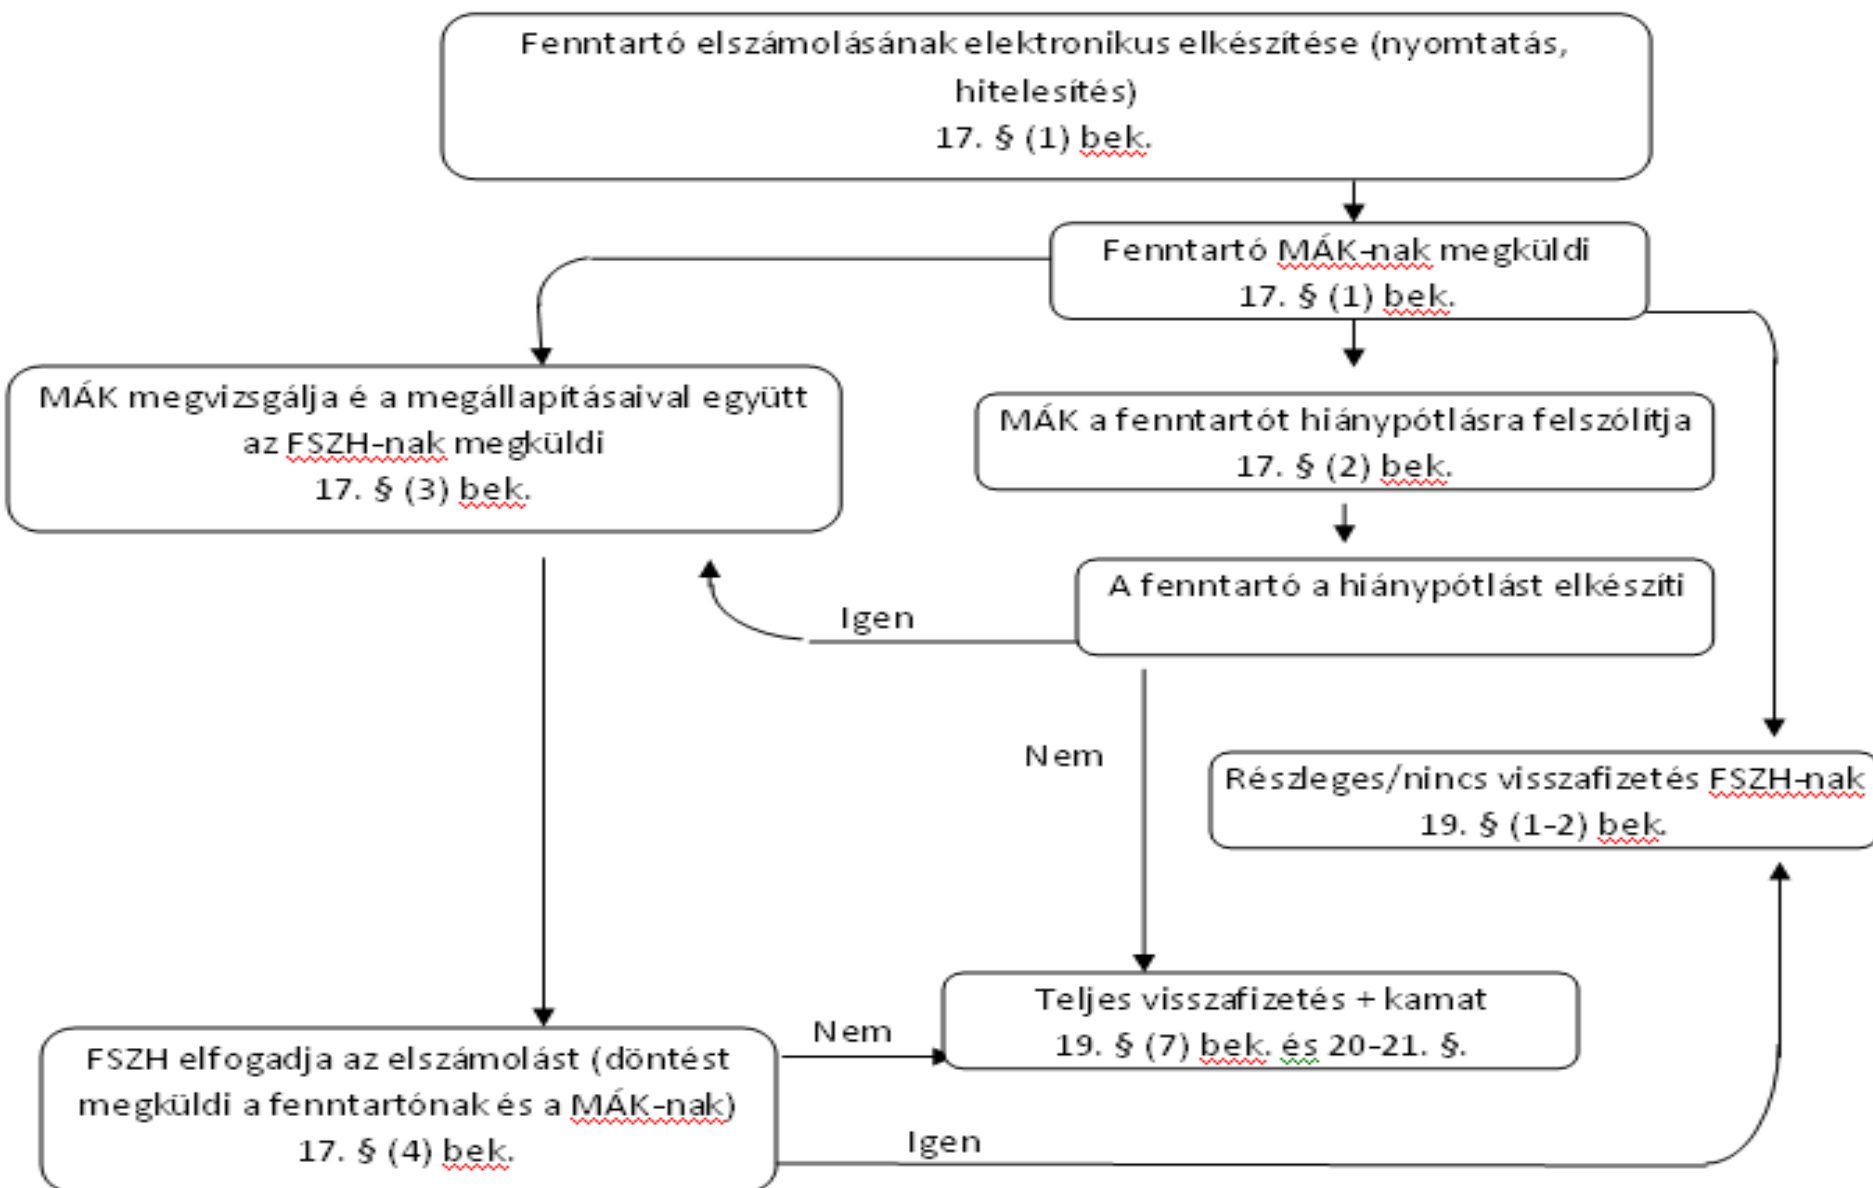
Fenntartó elszámolásának elektronikus elkészítése (nyomtatás, hitelesítés)
17. § (1) bek.

Fenntartó MÁK-nak megküldi
17. § (1) bek.

MÁK megvizsgálja é a megállapításaival együtt az FSZH-nak megküldi
17. § (3) bek.

MÁK a fenntartót hiánypótlásra felszólítja
17. § (2) bek.

A fenntartó a hiánypótlást elkészíti

Igen

Nem

Részleges/nincs visszafizetés FSZH-nak
19. § (1-2) bek.

Teljes visszafizetés + kamat
19. § (7) bek. és 20-21. §.

Nem

FSZH elfogadja az elszámolást (döntést megküldi a fenntartónak és a MÁK-nak)
17. § (4) bek.

Igen